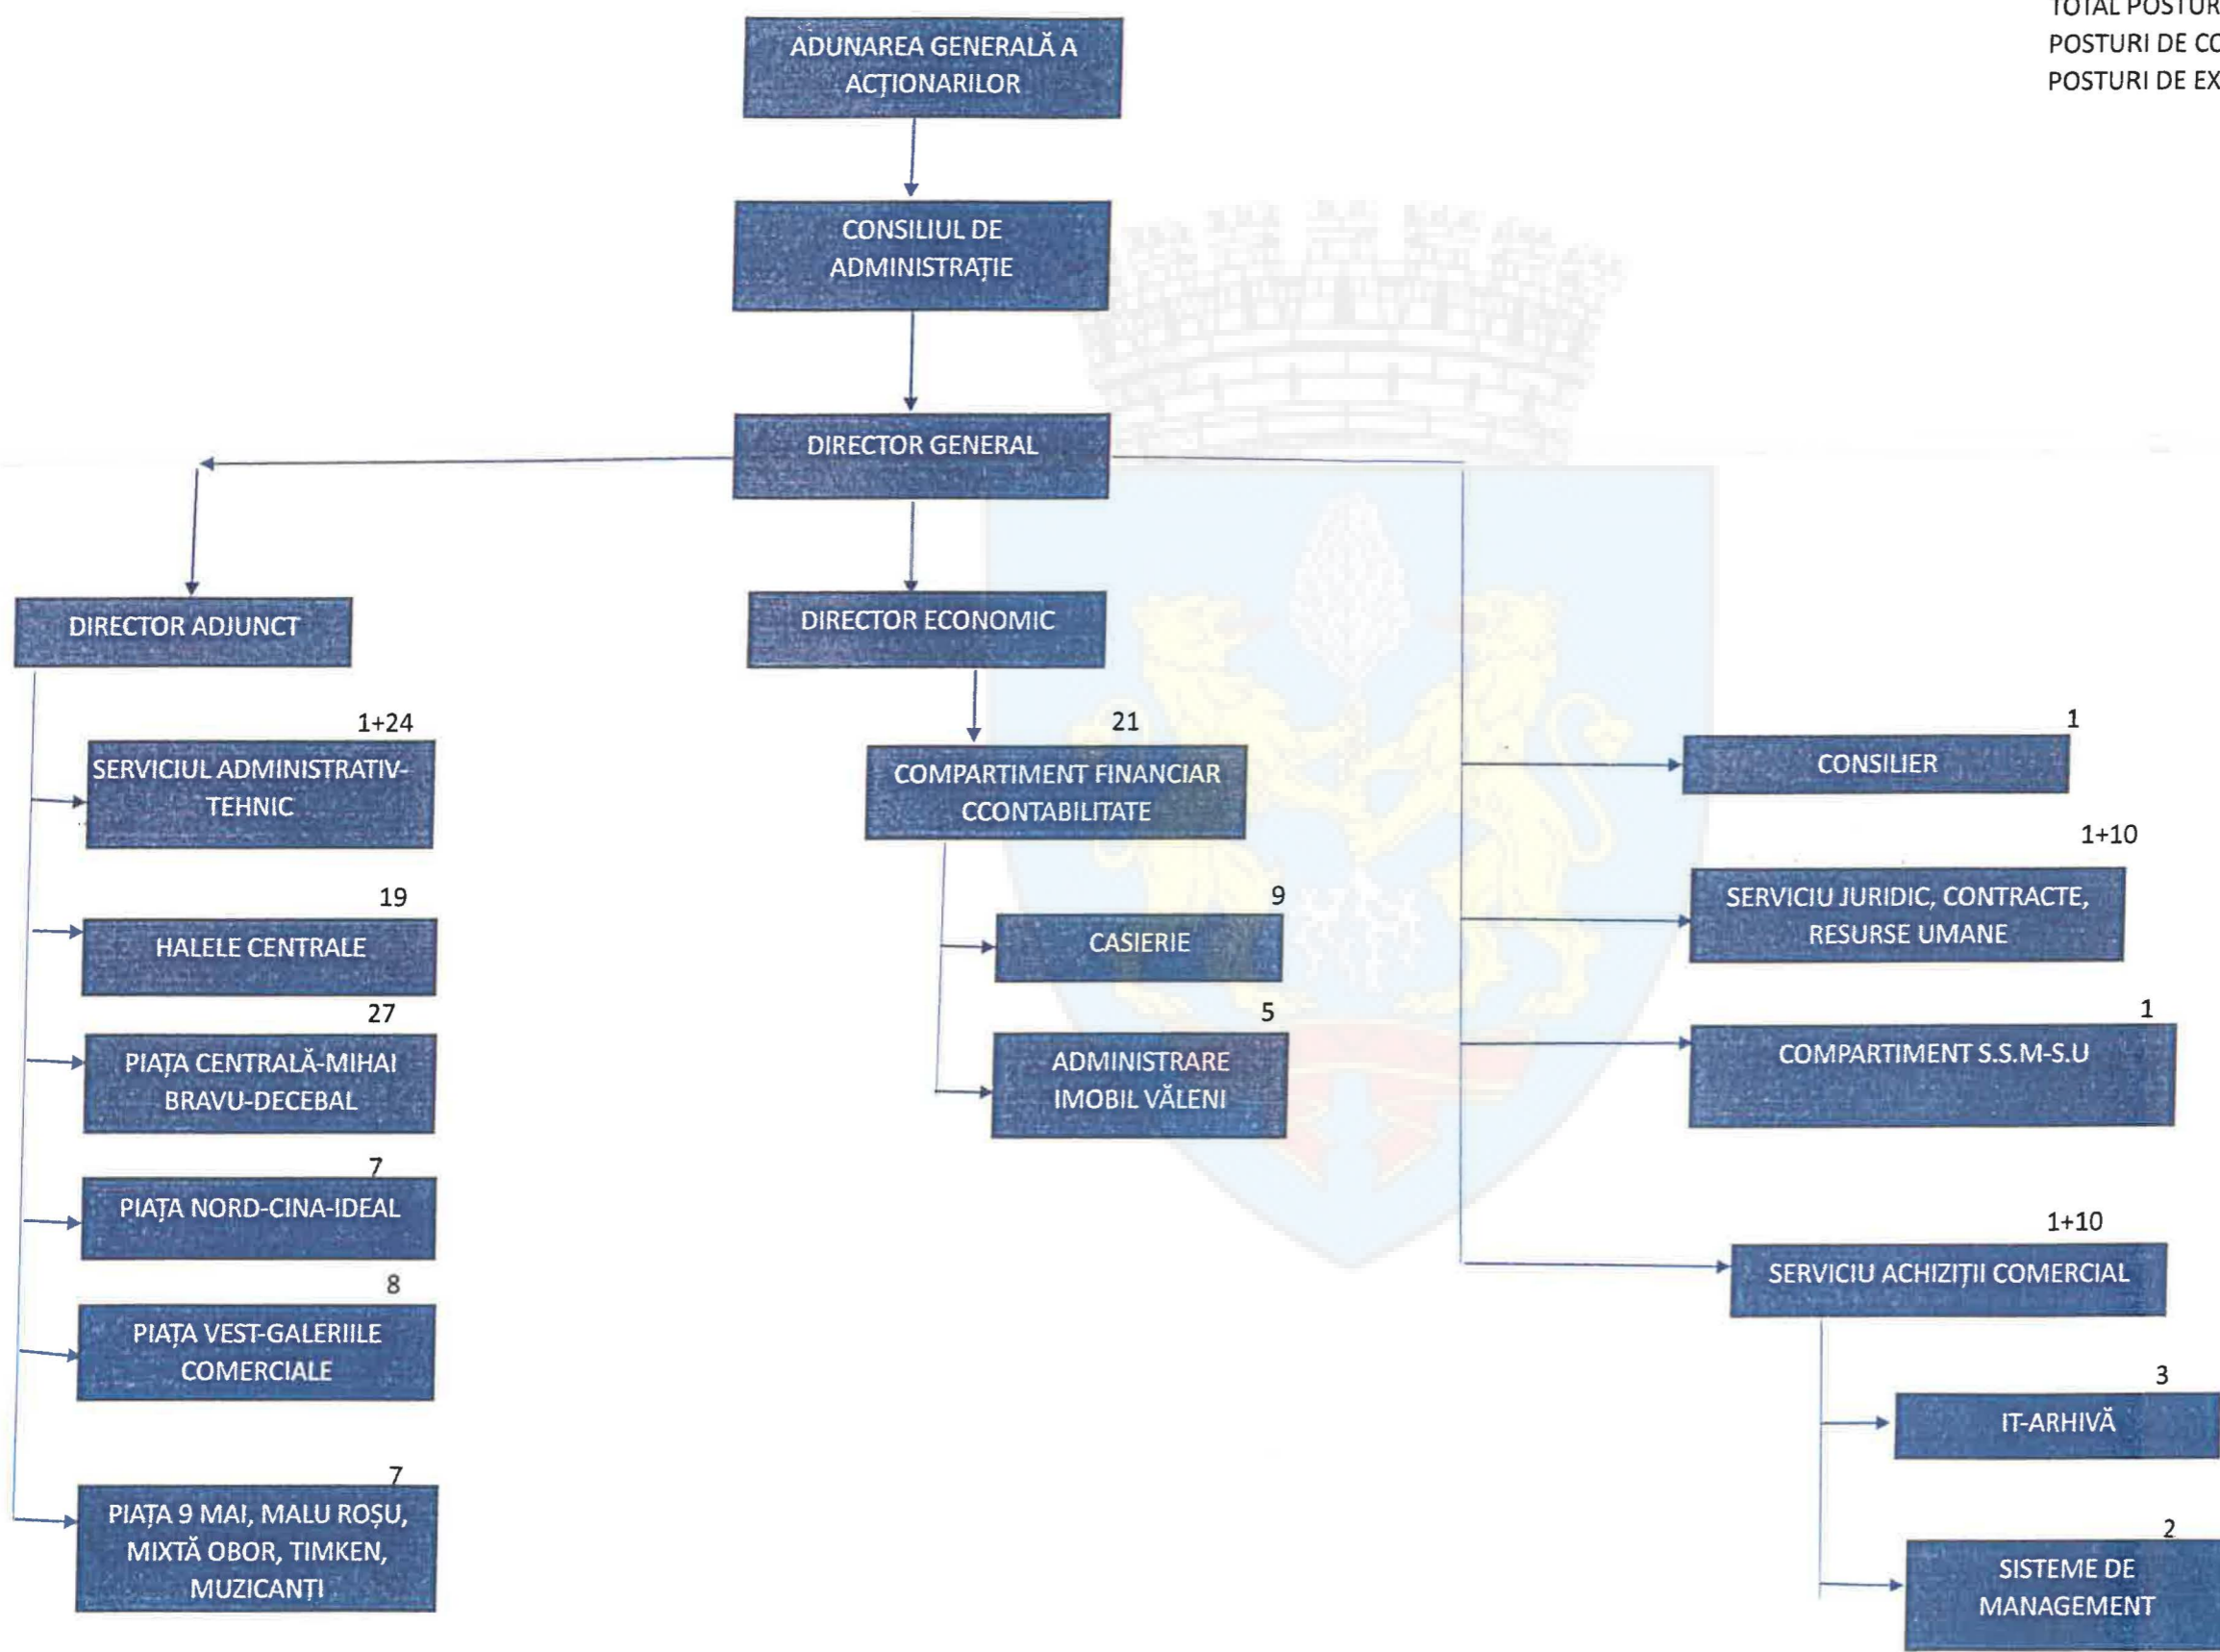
TOTAL POSTUR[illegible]
POSTURI DE CO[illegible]
POSTURI DE EX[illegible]

ADUNAREA GENERALĂ A ACȚIONARILOR

CONSILIUL DE ADMINISTRAȚIE

DIRECTOR GENERAL

DIRECTOR ADJUNCT

1+24
SERVICIUL ADMINISTRATIV-TEHNIC

19
HALELE CENTRALE

27
PIAȚA CENTRALĂ-MIHAI BRAVU-DECEBAL

7
PIAȚA NORD-CINA-IDEAL

8
PIAȚA VEST-GALERIILE COMERCIALE

7
PIAȚA 9 MAI, MALU ROȘU, MIXTĂ OBOR, TIMKEN, MUZICANȚI

DIRECTOR ECONOMIC

21
COMPARTIMENT FINANCIAR CCONTABILITATE

9
CASIERIE

5
ADMINISTRARE IMOBIL VĂLENI

1
CONSILIER

1+10
SERVICIU JURIDIC, CONTRACTE, RESURSE UMANE

1
COMPARTIMENT S.S.M-S.U

1+10
SERVICIU ACHIZIȚII COMERCIAL

3
IT-ARHIVĂ

2
SISTEME DE MANAGEMENT